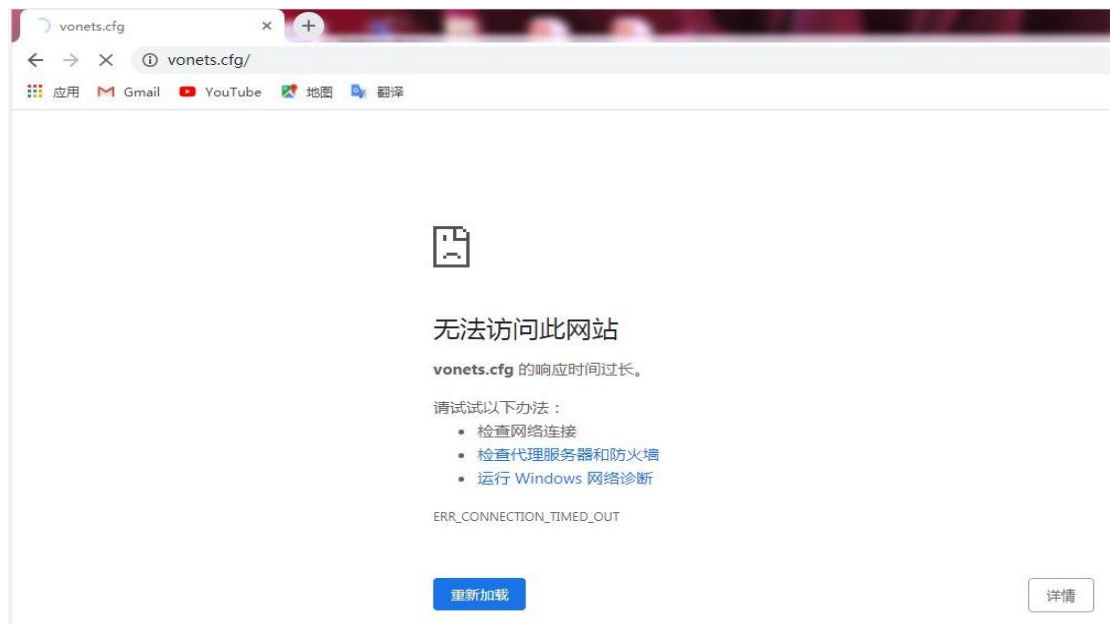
vonets.cfg ×
+
← → ✕ ⓘ vonets.cfg/
应用 Gmail YouTube 地图 翻译

无法访问此网站

**vonets.cfg** 的响应时间过长。

请试试以下办法：

- 检查网络连接
- 检查代理服务器和防火墙
- 运行 Windows 网络诊断

ERR_CONNECTION_TIMED_OUT

重新加载

详情